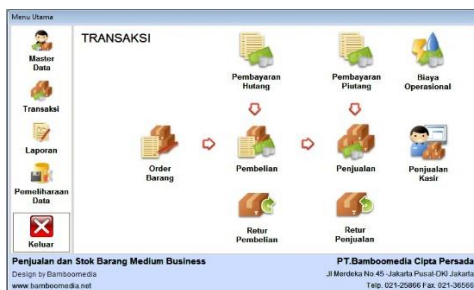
Menu Utama

Master Data

Transaksi

Laporan

Pemeliharaan Data

Keluar

TRANSAKSI

Pembayaran Hutang

Pembayaran Piutang

Biaya Operasional

Order Barang

Pembelian

Penjualan

Penjualan Kasir

Retur Pembelian

Retur Penjualan

Penjualan dan Stok Barang Medium Business

Design by Bamboomedia

www.bamboomedia.net

PT.Bamboomedia Cipta Persada

Jl Merdeka No.45 -Jakarta Pusat-DKI Jakarta

Telp. 021-25866 Fax. 021-36566